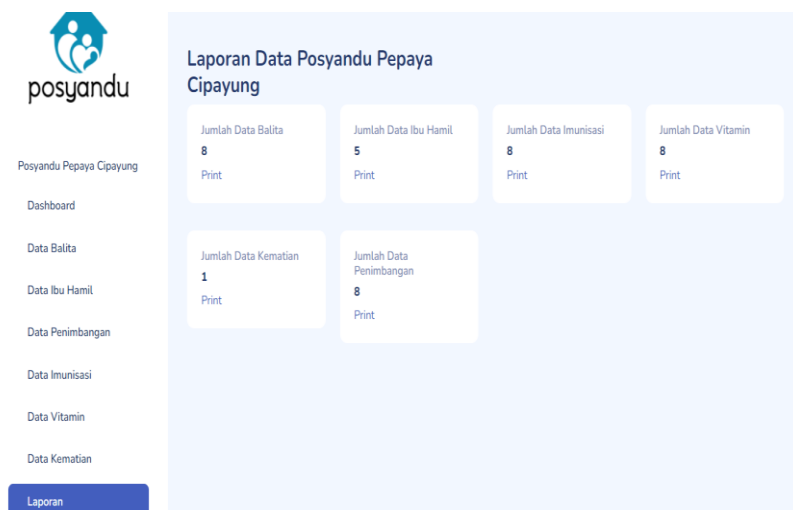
posyandu

Posyandu Pepaya Cipayung

Dashboard

Data Balita

Data Ibu Hamil

Data Penimbangan

Data Imunisasi

Data Vitamin

Data Kematian

Laporan

Laporan Data Posyandu Pepaya Cipayung

Jumlah Data Balita
8
Print

Jumlah Data Ibu Hamil
5
Print

Jumlah Data Imunisasi
8
Print

Jumlah Data Vitamin
8
Print

Jumlah Data Kematian
1
Print

Jumlah Data Penimbangan
8
Print